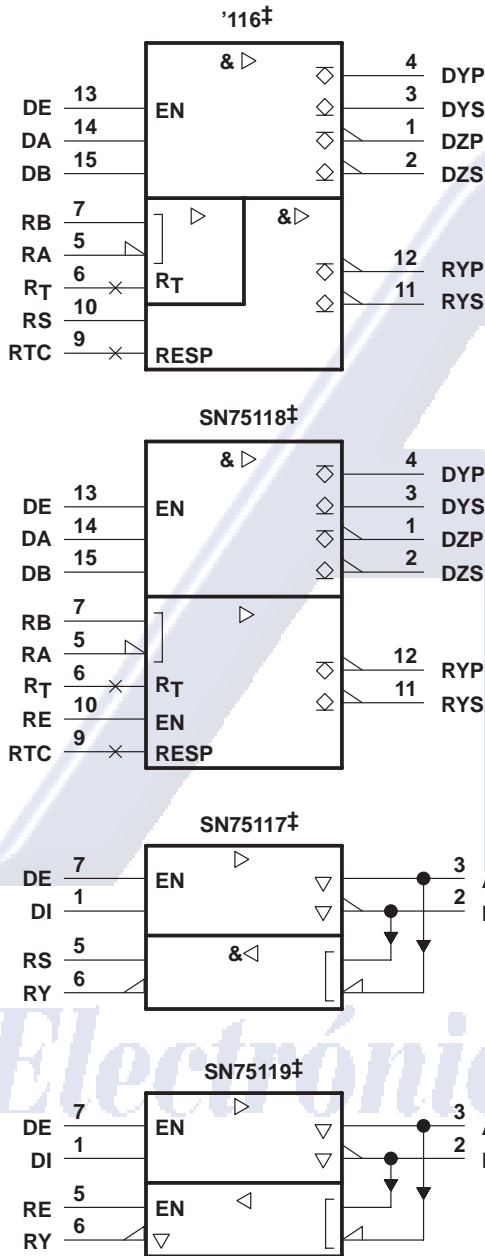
'116‡

& ▷
DE 13 EN
DA 14
DB 15
4 DYP
3 DYS
1 DZP
2 DZS
RB 7
RA 5
$R_T$ 6 $R_T$
RS 10
RTC 9 RESP
▷
&▷
12 RYP
11 RYS

SN75118‡

& ▷
DE 13 EN
DA 14
DB 15
4 DYP
3 DYS
1 DZP
2 DZS
▷
RB 7
RA 5
$R_T$ 6 $R_T$
RE 10 EN
RTC 9 RESP
12 RYP
11 RYS

SN75117‡

▷
DE 7 EN
DI 1
3
2
RS 5
RY 6
&◁

Electróni

SN75119‡

▷
DE 7 EN
DI 1
3
2
RE 5 EN
RY 6
◁